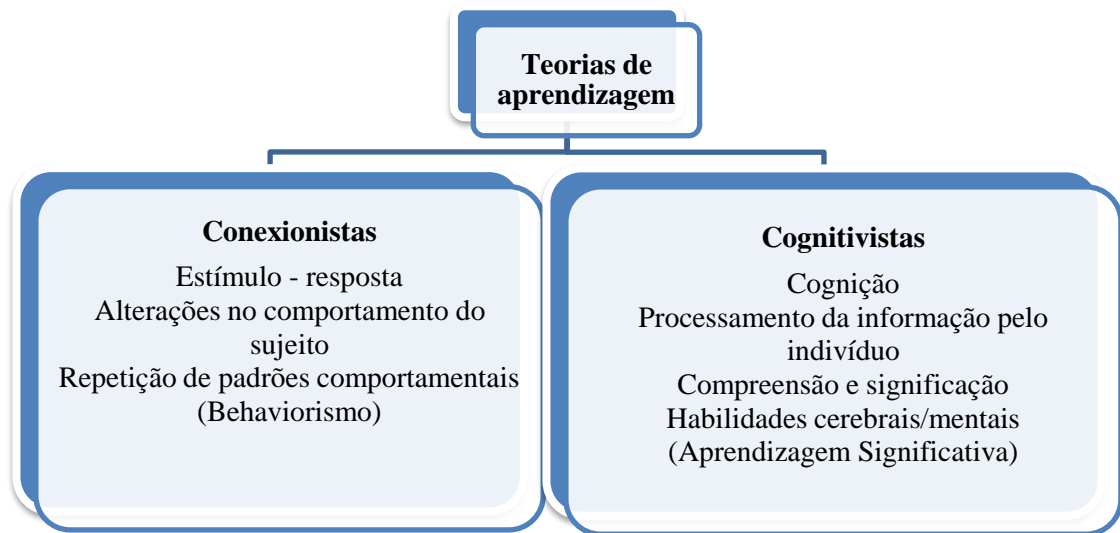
Teorias de aprendizagem

Conexionistas
Estímulo - resposta
Alterações no comportamento do sujeito
Repetição de padrões comportamentais
(Behaviorismo)

Cognitivistas
Cognição
Processamento da informação pelo indivíduo
Compreensão e significação
Habilidades cerebrais/mentais
(Aprendizagem Significativa)